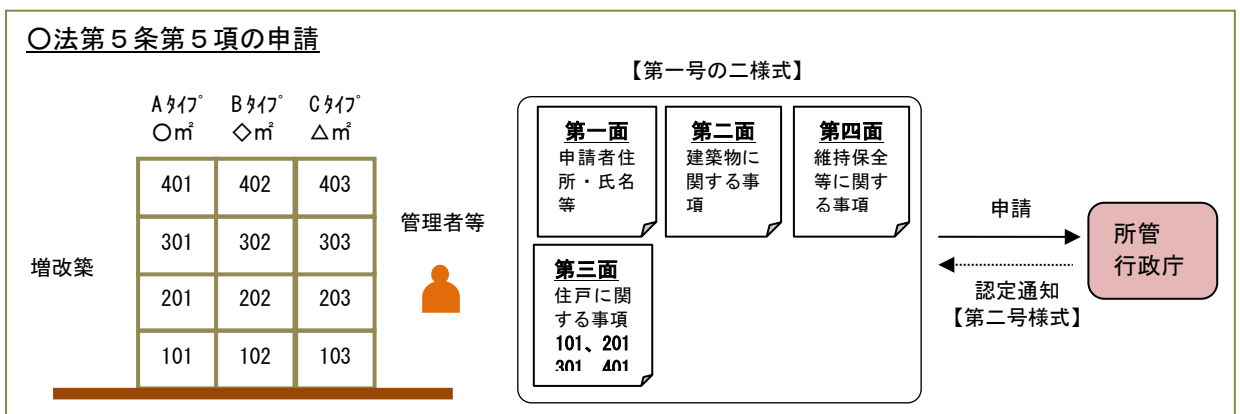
○法第５条第５項の申請

Aタイプ ○㎡　Bタイプ ◇㎡　Cタイプ △㎡

| 401 | 402 | 403 |
|---|---|---|
| 301 | 302 | 303 |
| 201 | 202 | 203 |
| 101 | 102 | 103 |

増改築

管理者等

【第一号の二様式】

第一面
申請者住所・氏名等

第二面
建築物に関する事項

第四面
維持保全等に関する事項

第三面
住戸に関する事項
101、201
301、401

申請

所管行政庁

認定通知
【第二号様式】